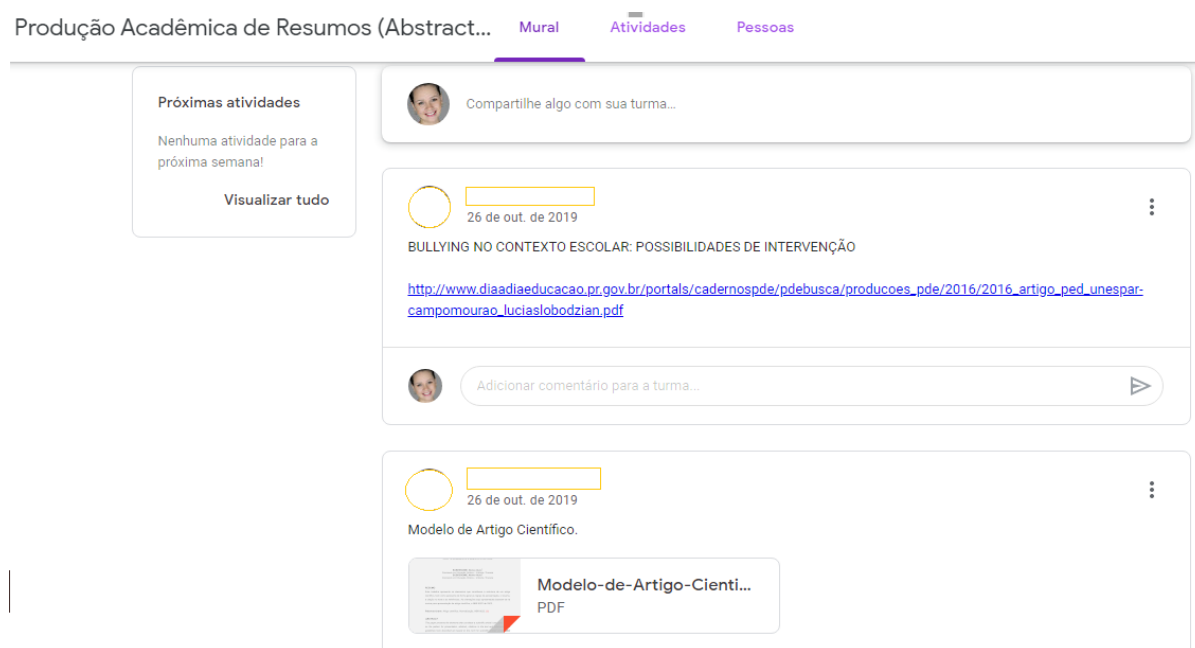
Produção Acadêmica de Resumos (Abstract...

Mural

Atividades

Pessoas

Próximas atividades

Nenhuma atividade para a próxima semana!

Visualizar tudo

Compartilhe algo com sua turma...

26 de out. de 2019

BULLYING NO CONTEXTO ESCOLAR: POSSIBILIDADES DE INTERVENÇÃO

http://www.diaadiaeducacao.pr.gov.br/portals/cadernospde/pdebusca/producoes_pde/2016/2016_artigo_ped_unespar-campomourao_lucíaslobodzian.pdf

Adicionar comentário para a turma...

26 de out. de 2019

Modelo de Artigo Científico.

Modelo-de-Artigo-Cienti...

PDF